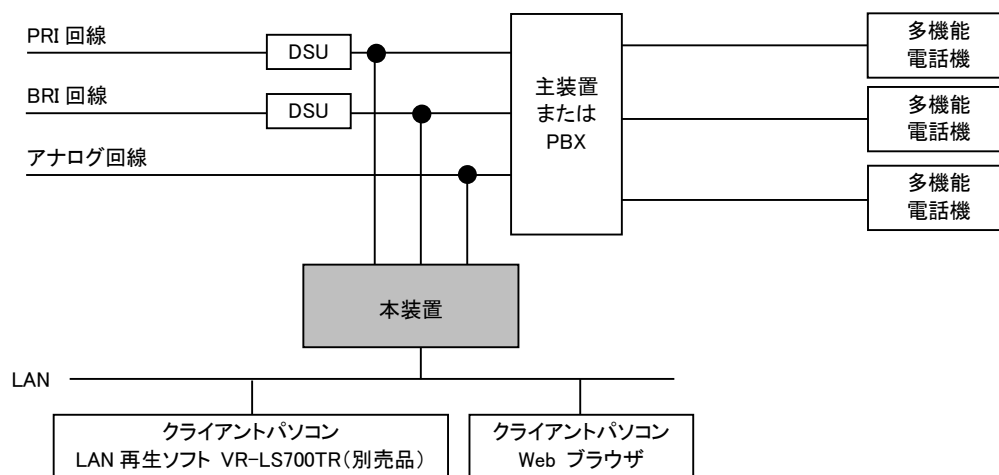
PRI 回線

DSU

BRI 回線

DSU

アナログ回線

主装置
または
PBX

多機能
電話機

多機能
電話機

多機能
電話機

本装置

LAN

クライアントパソコン
LAN 再生ソフト VR-LS700TR(別売品)

クライアントパソコン
Web ブラウザ